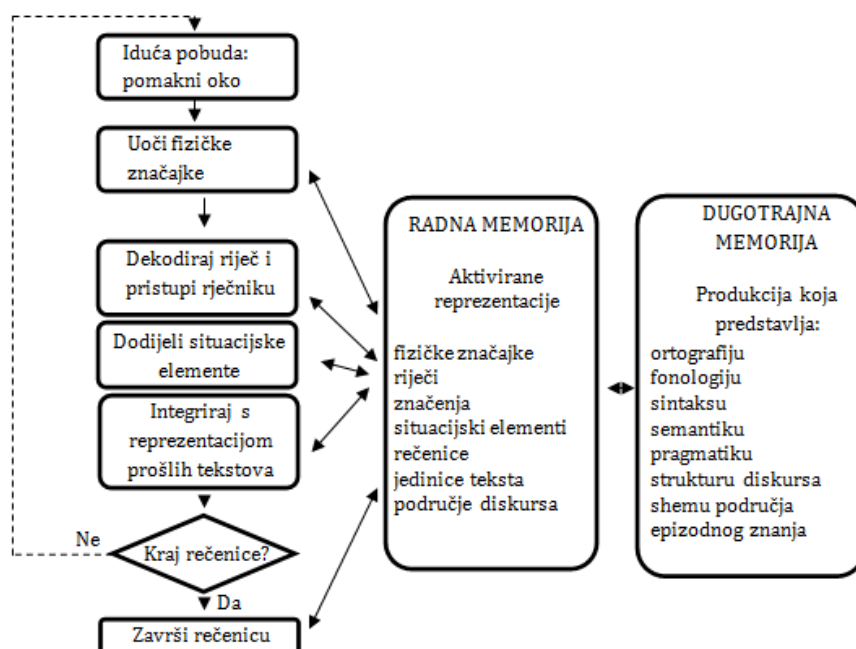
Iduća pobuda: pomakni oko

Uoči fizičke značajke

Dekodiraj riječ i pristupi rječniku

Dodijeli situacijske elemente

Integriraj s reprezentacijom prošlih tekstova

Ne

Kraj rečenice?

Da

Završi rečenicu

RADNA MEMORIJA

Aktivirane reprezentacije

fizičke značajke
riječi
značenja
situacijski elementi
rečenice
jedinice teksta
područje diskursa

DUGOTRAJNA MEMORIJA

Produkcija koja predstavlja:

ortografiju
fonologiju
sintaksu
semantiku
pragmatiku
strukturu diskursa
shemu područja
epizodnog znanja